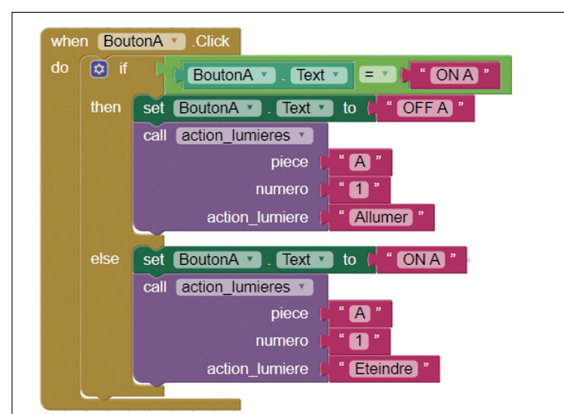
when BoutonA .Click
do if BoutonA . Text = " ON A "
then set BoutonA . Text to " OFF A "
call action_lumieres
piece " A "
numero " 1 "
action_lumiere " Allumer "
else set BoutonA . Text to " ON A "
call action_lumieres
piece " A "
numero " 1 "
action_lumiere " Eteindre "